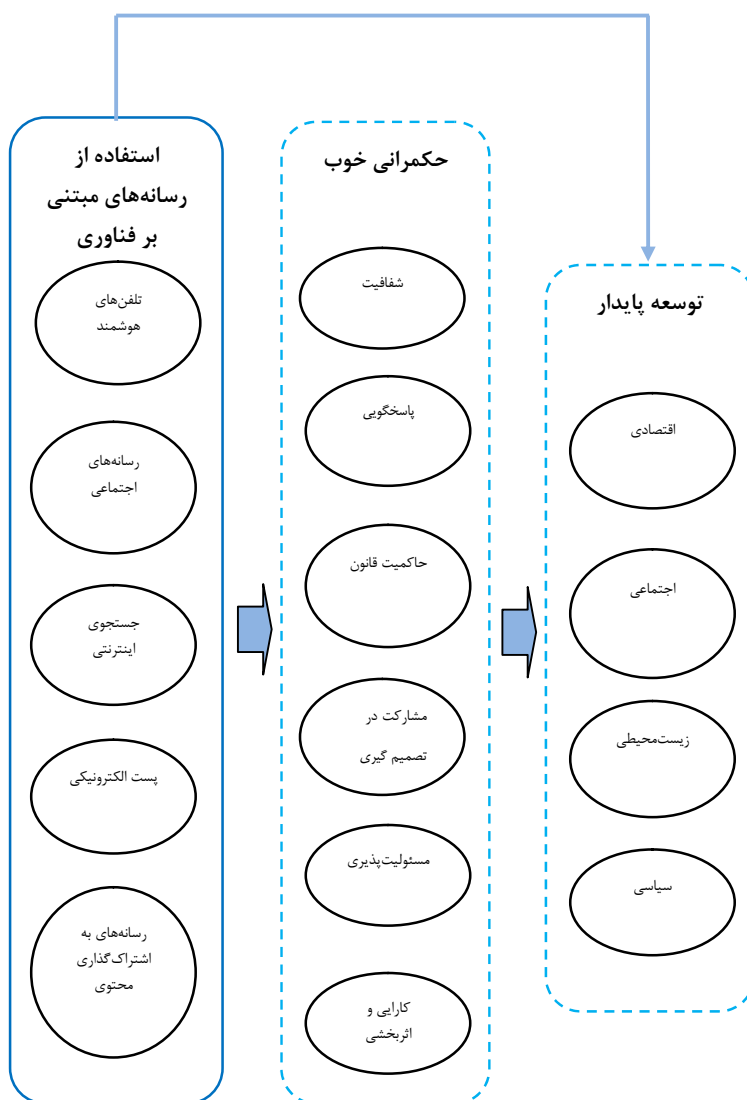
استفاده از رسانه‌های مبتنی بر فناوری

تلفن‌های هوشمند

رسانه‌های اجتماعی

جستجوی اینترنتی

پست الکترونیکی

رسانه‌های به اشتراک‌گذاری محتوی

حکمرانی خوب

شفافیت

پاسخگویی

حاکمیت قانون

مشارکت در تصمیم گیری

مسئولیت‌پذیری

کارایی و اثربخشی

توسعه پایدار

اقتصادی

اجتماعی

زیست‌محیطی

سیاسی